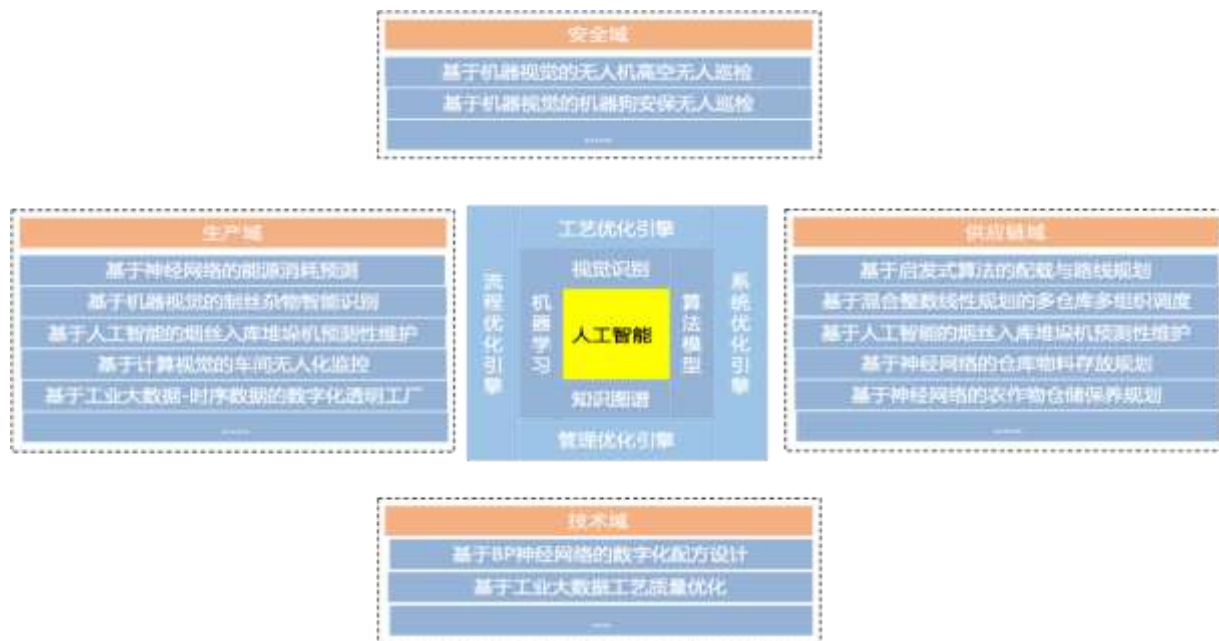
安全域
基于机器视觉的无人机高空无人巡检
基于机器视觉的机器狗安保无人巡检
……

生产域
基于神经网络的能源消耗预测
基于机器视觉的烟丝杂物智能识别
基于人工智能的烟丝入库堆垛机预测性维护
基于计算视觉的车间无人化监控
基于工业大数据-时序数据的数字化透明工厂
……

工艺优化引擎
流程优化引擎
视觉识别
机器学习
人工智能
算法模型
知识图谱
系统优化引擎
管理优化引擎

供应链域
基于启发式算法的配载与路线规划
基于混合整数线性规划的多仓库多组织调度
基于人工智能的烟丝入库堆垛机预测性维护
基于神经网络的仓库物料存放规划
基于神经网络的农作物仓储保养规划
……

技术域
基于BP神经网络的数字化配方设计
基于工业大数据工艺质量优化
……